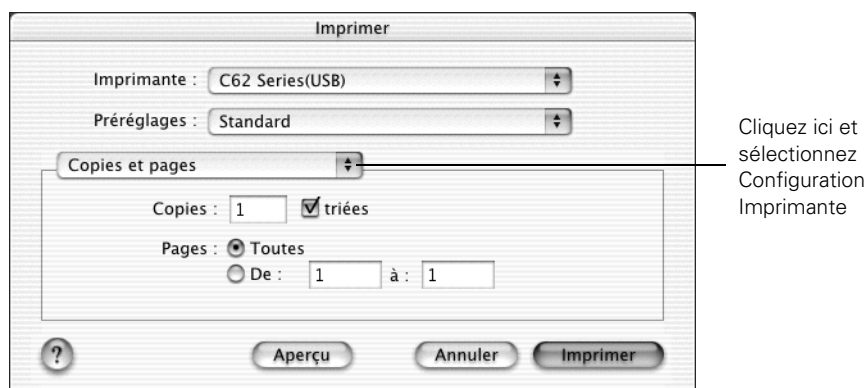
Imprimer

Imprimante : C62 Series(USB)

Préréglages : Standard

Copies et pages

Copies : 1 triées

Pages : Toutes

De : 1 à : 1

?

Aperçu

Annuler

Imprimer

Cliquez ici et sélectionnez Configuration Imprimante